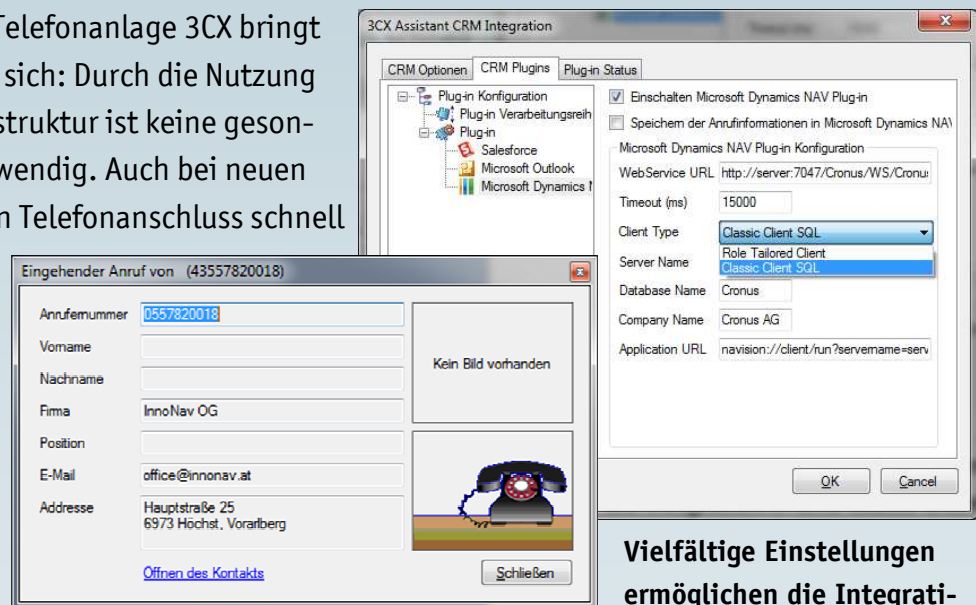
Telefonanlage 3CX bringt
sich: Durch die Nutzung
struktur ist keine geson-
wendig. Auch bei neuen
n Telefonanschluss schnell

3CX Assistant CRM Integration

CRM Optionen | CRM Plugins | Plug-in Status

Plug-in Konfiguration
Plug-in Verarbeitungsreih
Plug-in
Salesforce
Microsoft Outlook
Microsoft Dynamics N

Einschalten Microsoft Dynamics NAV Plug-in
Speichern der Anrufinformationen in Microsoft Dynamics NAV

Microsoft Dynamics NAV Plug-in Konfiguration
WebService URL http://server:7047/Cronus/WS/Cronus
Timeout (ms) 15000
Client Type Classic Client SQL
Role Tailored Client
Classic Client SQL
Server Name
Database Name Cronus
Company Name Cronus AG
Application URL navision://client/run?servername=serv

OK Cancel

Eingehender Anruf von (43557820018)

Anrufemummer 0557820018
Vorname
Nachname
Firma InnoNav OG
Position
E-Mail office@innonav.at
Addresse Hauptstraße 25
6973 Höchst, Vorarlberg

Kein Bild vorhanden

Öffnen des Kontakts
Schließen

Vielfältige Einstellungen ermöglichen die Integrati-